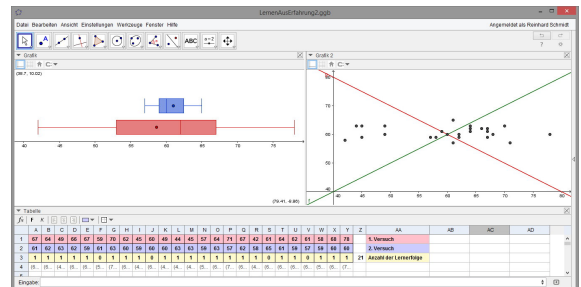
LernenAusErfahrung2.ggb

Datei Bearbeiten Ansicht Einstellungen Werkzeuge Fenster Hilfe

Angemeldet als Reinhard Schmidt

ABC $a=2$

Grafik

(39.7, 10.02)

40 45 50 55 60 65 70 75

(79.41, 4.99)

Grafik 2

80
70
60
50
40

40 45 50 55 60 65 70 75 80

Tabelle

| | A | B | C | D | E | F | G | H | I | J | K | L | M | N | O | P | Q | R | S | T | U | V | W | X | Y | Z | AA | AB | AC | AD |
|---|---|---|---|---|---|---|---|---|---|---|---|---|---|---|---|---|---|---|---|---|---|---|---|---|---|---|---|---|---|---|
| 1 | 67 | 64 | 49 | 66 | 67 | 59 | 70 | 62 | 45 | 60 | 49 | 44 | 45 | 57 | 64 | 71 | 67 | 62 | 61 | 64 | 62 | 61 | 58 | 68 | 78 | | 1. Versuch | | | |
| 2 | 61 | 62 | 63 | 62 | 59 | 61 | 63 | 60 | 59 | 60 | 60 | 63 | 63 | 59 | 63 | 57 | 62 | 58 | 65 | 61 | 59 | 57 | 59 | 60 | 60 | | 2. Versuch | | | |
| 3 | 1 | 1 | 1 | 1 | 1 | 0 | 1 | 1 | 1 | 0 | 1 | 1 | 1 | 1 | 1 | 1 | 1 | 1 | 1 | 0 | 1 | 1 | 0 | 1 | 1 | 21 | Anzahl der Lernerfolge | | | |
| 4 | (6... | (6... | (4... | (6... | (6... | (5... | (7... | (6... | (4... | (6... | (4... | (4... | (4... | (5... | (6... | (7... | (6... | (6... | (6... | (6... | (6... | (6... | (5... | (6... | (7... | | | | | |

Eingabe: